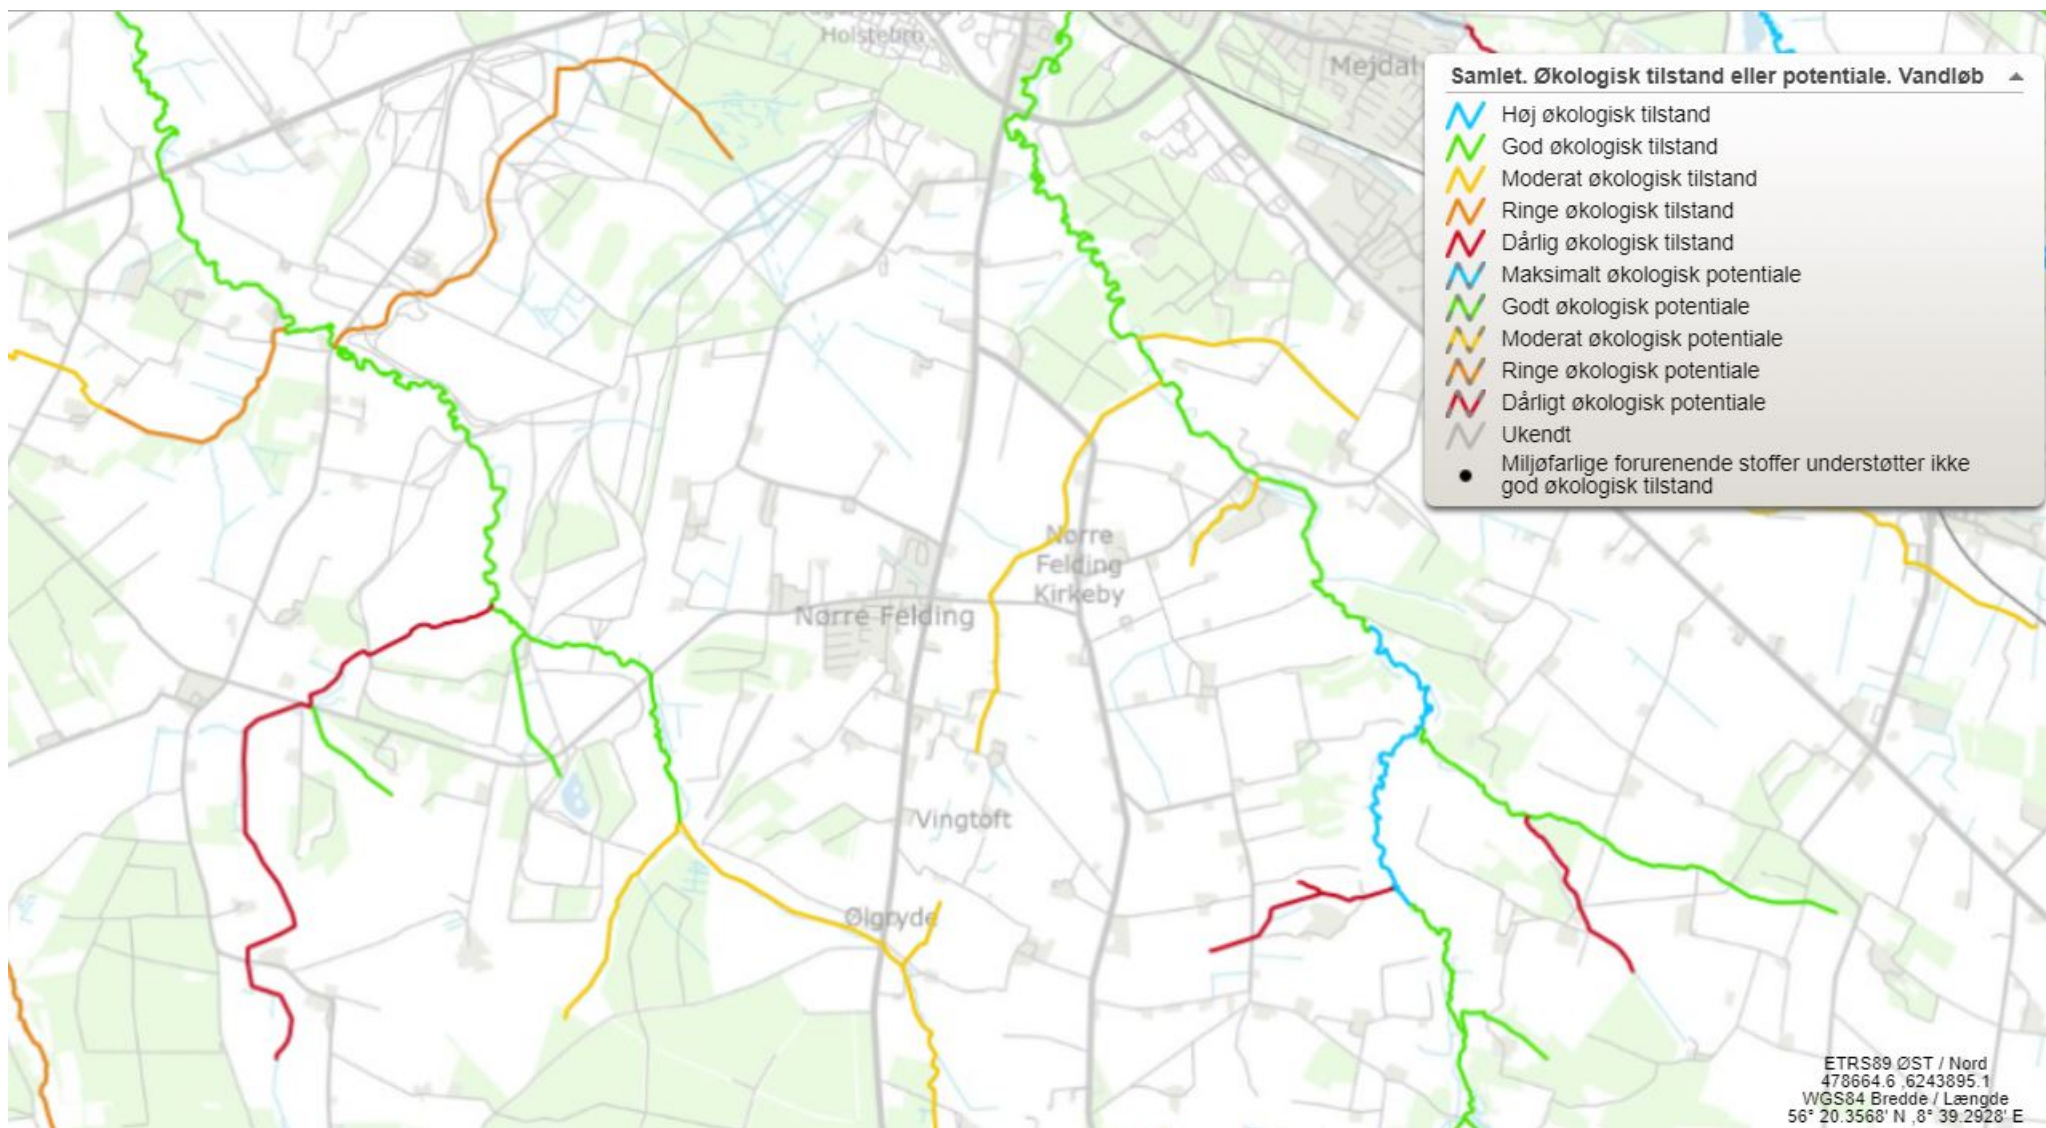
Holstebro

Mejdal

Samlet. Økologisk tilstand eller potentiale. Vandløb

Høj økologisk tilstand
God økologisk tilstand
Moderat økologisk tilstand
Ringe økologisk tilstand
Dårlig økologisk tilstand
Maksimalt økologisk potentiale
Godt økologisk potentiale
Moderat økologisk potentiale
Ringe økologisk potentiale
Dårligt økologisk potentiale
Ukendt
Miljøfarlige forurenende stoffer understøtter ikke god økologisk tilstand

Nørre Felding Kirkeby

Nørre Felding

Vingtoft

Ølgryde

ETRS89 ØST / Nord
478664.6 ,6243895.1
WGS84 Bredde / Længde
56° 20.3568' N ,8° 39.2928' E